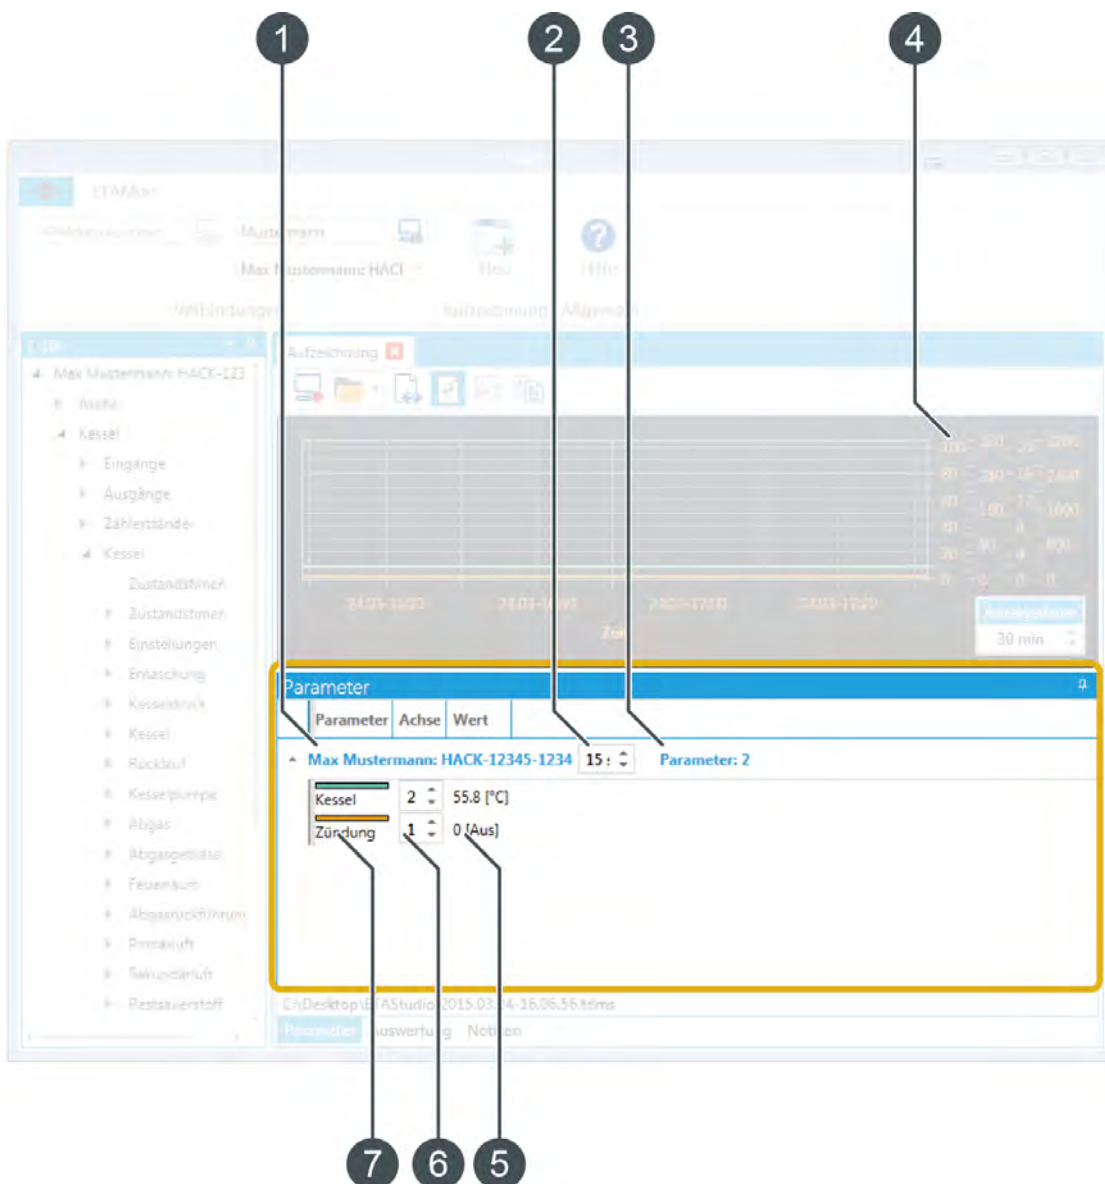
1 2 3 4

ETAMax

Mustermann

Max Mustermann: HACI

Neu

Hilfe

Verbindungen

Aufzeichnung

Allgemein

Max Mustermann: HACK-123

Kessel

Eingänge

Ausgänge

Zählerstände

Kessel

Zustandstimer

Zustandstimer

Einstellungen

Entaschung

Kesseldruck

Kessel

Rücklauf

Kesselpumpe

Abgas

Abgasgebläse

Feuerraum

Abgasrückführung

Primärluft

Sekundärluft

Restsauerstoff

Aufzeichnung

100 200 20 3200
80 160 16 2400
60 120 12 1600
40 80 8 800
20 40 4
0 0 0 0

24.03-15:20

24.03-16:00

24.03-17:00

24.03-17:20

Zeit

30 min

Parameter

| Parameter | Achse | Wert |
|---|---|---|

Max Mustermann: HACK-12345-1234 15 Parameter: 2

Kessel 2 55.8 [°C]

Zündung 1 0 [Aus]

C:\Desktop\ETAStudio 2015.03.24-16.06.56.tdms

Parameter Auswertung Notizen

7 6 5